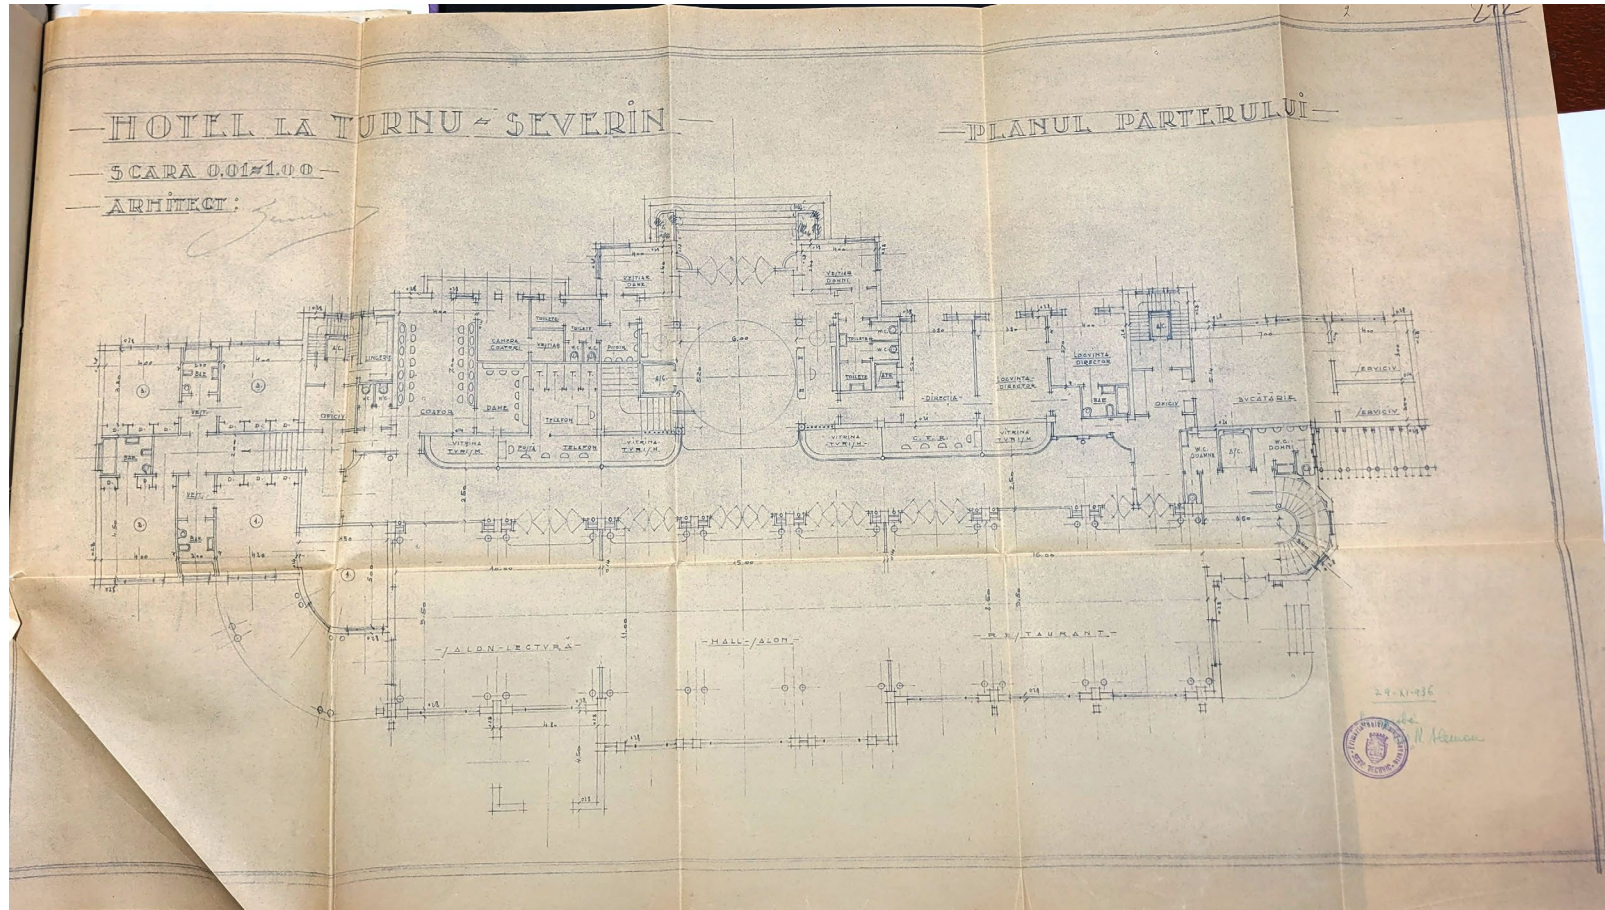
—HOTEL LA TURNU - SEVERIN—

—PLANUL PARTERULUI—

—SCARA 0.01=1.00—

—ARHITECT: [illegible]

VESTIAR DAME

VESTIAR DOMNI

CAMERA CURIER

TOILETE

VESTIAR

PORTAR

LINGERIE

OFICIU

COAFOR

DAME

TELEFON

VITRINA TURISM

POSTA

TELEFON

VITRINA TURISM

6.00

TOILETE

VITRINA TURISM

C.F.R.

VITRINA TURISM

DIRECTIA

LOCUINTA DIRECTOR

LOCUINTA DIRECTOR

OFICIU

BUCATARIE

SERVICIU

SERVICIU

W.C. DOAMNE

W.C. DOMNI

BAIE

VEST.

BAIE

VEST.

SALON - LECTURA

HALL - SALON

RESTAURANT

24-XI-936

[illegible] N. Neman